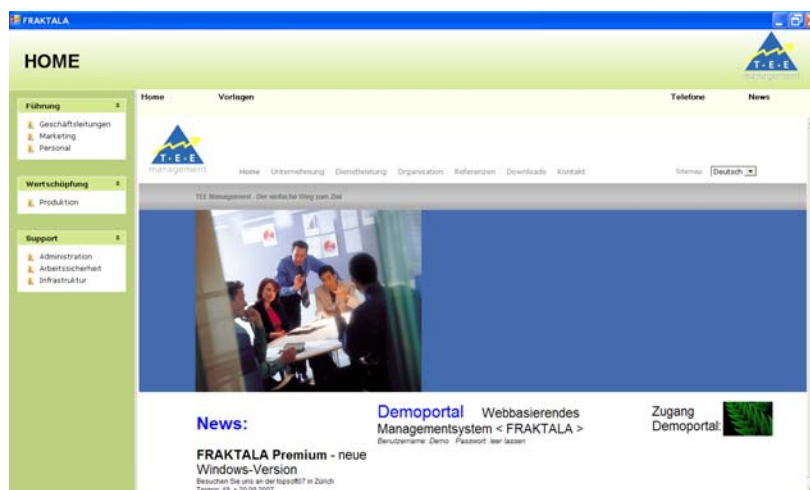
FRAKTALA

HOME

T·E·E management

Führung
Geschäftsleitungen
Marketing
Personal

Wertschöpfung
Produktion

Support
Administration
Arbeitssicherheit
Infrastruktur

Home Vorlagen Telefone News

T·E·E management

Home Unternehmung Dienstleistung Organisation Referenzen Downloads Kontakt

Sitemap Deutsch

TEE Management · Der einfache Weg zum Ziel

News:

FRAKTALA Premium - neue Windows-Version
Besuchen Sie uns an der topsoft07 in Zürich
Termin: 19. + 20.09.2007

Demoportal Webbasierendes Managementsystem < FRAKTALA >
Benutzername: Demo Passwort: leer lassen

Zugang Demoportal: